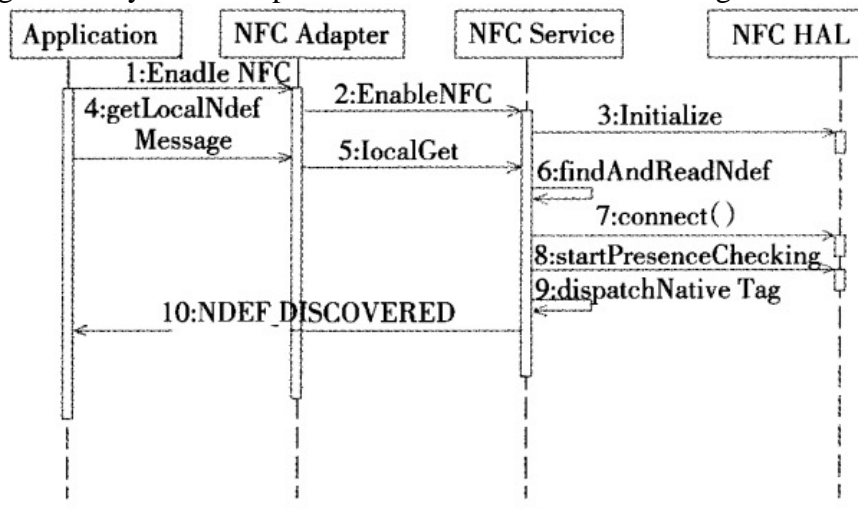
Application

NFC Adapter

NFC Service

NFC HAL

1:Enadle NFC

2:EnableNFC

3:Initialize

4:getLocalNdef Message

5:IocalGet

6:findAndReadNdef

7:connect()

8:startPresenceChecking

9:dispatchNative Tag

10:NDEF_DISCOVERED